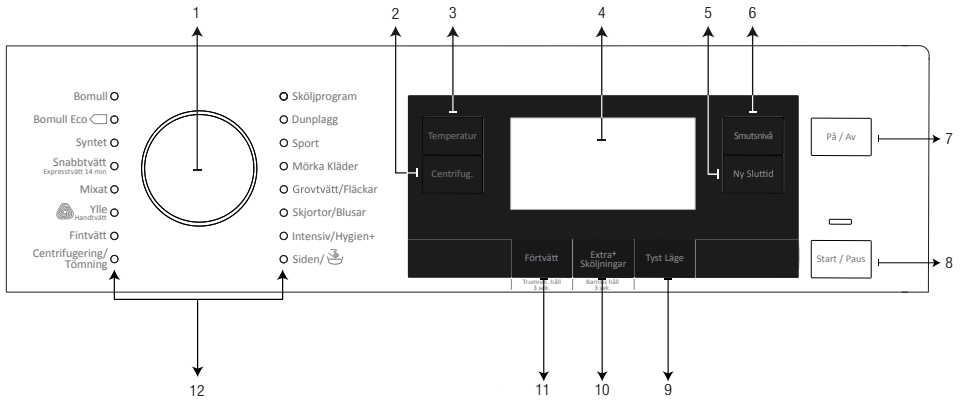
1
2
3
4
5
6

Bomull
Bomull Eco
Syntet
Snabbtvätt
Expresstvätt 14 min
Mixat
Ylle
Handtvätt
Fintvätt
Centrifugering/
Tömning

Sköljprogram
Dunplagg
Sport
Mörka Kläder
Grovtvätt/Fläckar
Skjortor/Blusar
Intensiv/Hygien+
Siden/

Temperatur
Centrifug.
Smutsnivå
Ny Sluttid
På / Av
7
Start / Paus
8

Förtvätt
Trumrengöring håll 3 sek.
Extra+ Sköljningar
Barnlås håll 3 sek.
Tyst Läge

12
11
10
9